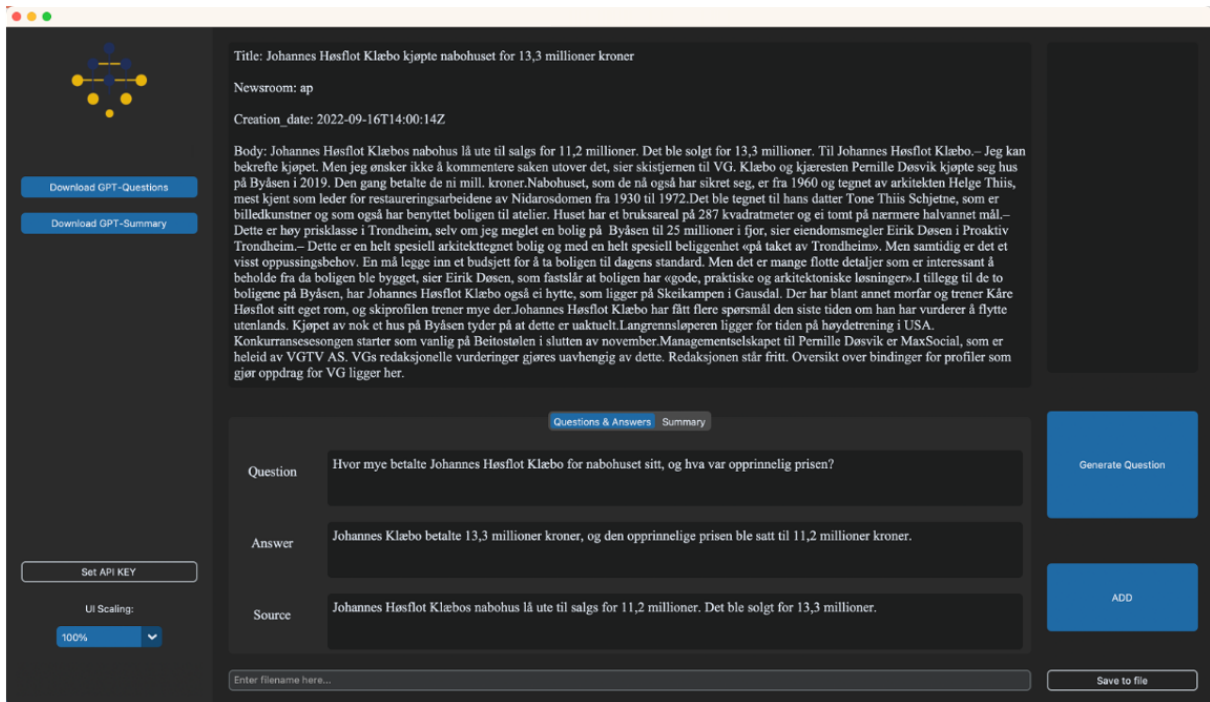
Download GPT-Questions

Download GPT-Summary

Title: Johannes Høsflot Klæbo kjøpte nabohuset for 13,3 millioner kroner

Newsroom: ap

Creation_date: 2022-09-16T14:00:14Z

Body: Johannes Høsflot Klæbos nabohus lå ute til salgs for 11,2 millioner. Det ble solgt for 13,3 millioner. Til Johannes Høsflot Klæbo.– Jeg kan bekrefte kjøpet. Men jeg ønsker ikke å kommentere saken utover det, sier skistjernen til VG. Klæbo og kjæresten Pernille Døsvik kjøpte seg hus på Byåsen i 2019. Den gang betalte de ni mill. kroner.Nabohuset, som de nå også har sikret seg, er fra 1960 og tegnet av arkitekten Helge Thiis, mest kjent som leder for restaureringsarbeidene av Nidarosdomen fra 1930 til 1972.Det ble tegnet til hans datter Tone Thiis Schjetne, som er billedkunstner og som også har benyttet boligen til atelier. Huset har et bruksareal på 287 kvadratmeter og ei tomt på nærmere halvannet mål.– Dette er høy prisklasse i Trondheim, selv om jeg meglet en bolig på Byåsen til 25 millioner i fjor, sier eiendomsmegler Eirik Døsen i Proaktiv Trondheim.– Dette er en helt spesiell arkitekttegnet bolig og med en helt spesiell beliggenhet «på taket av Trondheim». Men samtidig er det et visst oppussingsbehov. En må legge inn et budsjett for å ta boligen til dagens standard. Men det er mange flotte detaljer som er interessant å beholde fra da boligen ble bygget, sier Eirik Døsen, som fastslår at boligen har «gode, praktiske og arkitektoniske løsninger».I tillegg til de to boligene på Byåsen, har Johannes Høsflot Klæbo også ei hytte, som ligger på Skeikampen i Gausdal. Der har blant annet morfar og trener Kåre Høsflot sitt eget rom, og skiprofilen trener mye der.Johannes Høsflot Klæbo har fått flere spørsmål den siste tiden om han har vurderer å flytte utenlands. Kjøpet av nok et hus på Byåsen tyder på at dette er uaktuelt.Langrennsløperen ligger for tiden på høydetrening i USA. Konkurransesesongen starter som vanlig på Beitostølen i slutten av november.Managementselskapet til Pernille Døsvik er MaxSocial, som er heleid av VGTV AS. VGs redaksjonelle vurderinger gjøres uavhengig av dette. Redaksjonen står fritt. Oversikt over bindinger for profiler som gjør oppdrag for VG ligger her.

Questions & Answers | Summary

Question | Hvor mye betalte Johannes Høsflot Klæbo for nabohuset sitt, og hva var opprinnelig prisen?

Answer | Johannes Klæbo betalte 13,3 millioner kroner, og den opprinnelige prisen ble satt til 11,2 millioner kroner.

Source | Johannes Høsflot Klæbos nabohus lå ute til salgs for 11,2 millioner. Det ble solgt for 13,3 millioner.

Generate Question

ADD

Set API KEY

UI Scaling:

100%

Enter filename here...

Save to file